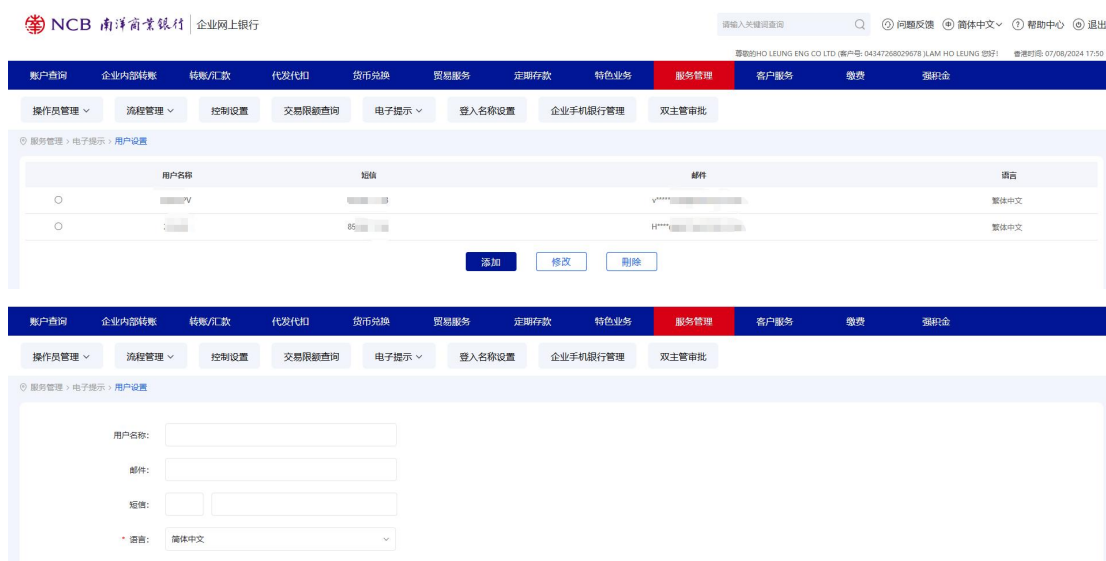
NCB 南洋商業銀行 | 企业网上银行

请输入关键词查询 问题反馈 简体中文 帮助中心 退出

尊敬的HO LEUNG ENG CO LTD (客户号: 04347268029678 )LAM HO LEUNG 您好! 香港时间: 07/08/2024 17:50

账户查询 企业内部转账 转账/汇款 代发代扣 货币兑换 贸易服务 定期存款 特色业务 服务管理 客户服务 缴费 强积金

操作员管理 流程管理 控制设置 交易限额查询 电子提示 登入名称设置 企业手机银行管理 双主管审批

服务管理 > 电子提示 > 用户设置

| | 用户名称 | 短信 | 邮件 | 语言 |
|---|---|---|---|---|
| ○ | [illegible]V | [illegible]3 | v****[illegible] | 繁体中文 |
| ○ | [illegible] | 85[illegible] | H****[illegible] | 繁体中文 |

添加 修改 删除

账户查询 企业内部转账 转账/汇款 代发代扣 货币兑换 贸易服务 定期存款 特色业务 服务管理 客户服务 缴费 强积金

操作员管理 流程管理 控制设置 交易限额查询 电子提示 登入名称设置 企业手机银行管理 双主管审批

服务管理 > 电子提示 > 用户设置

用户名称:

邮件:

短信:

* 语言: 简体中文